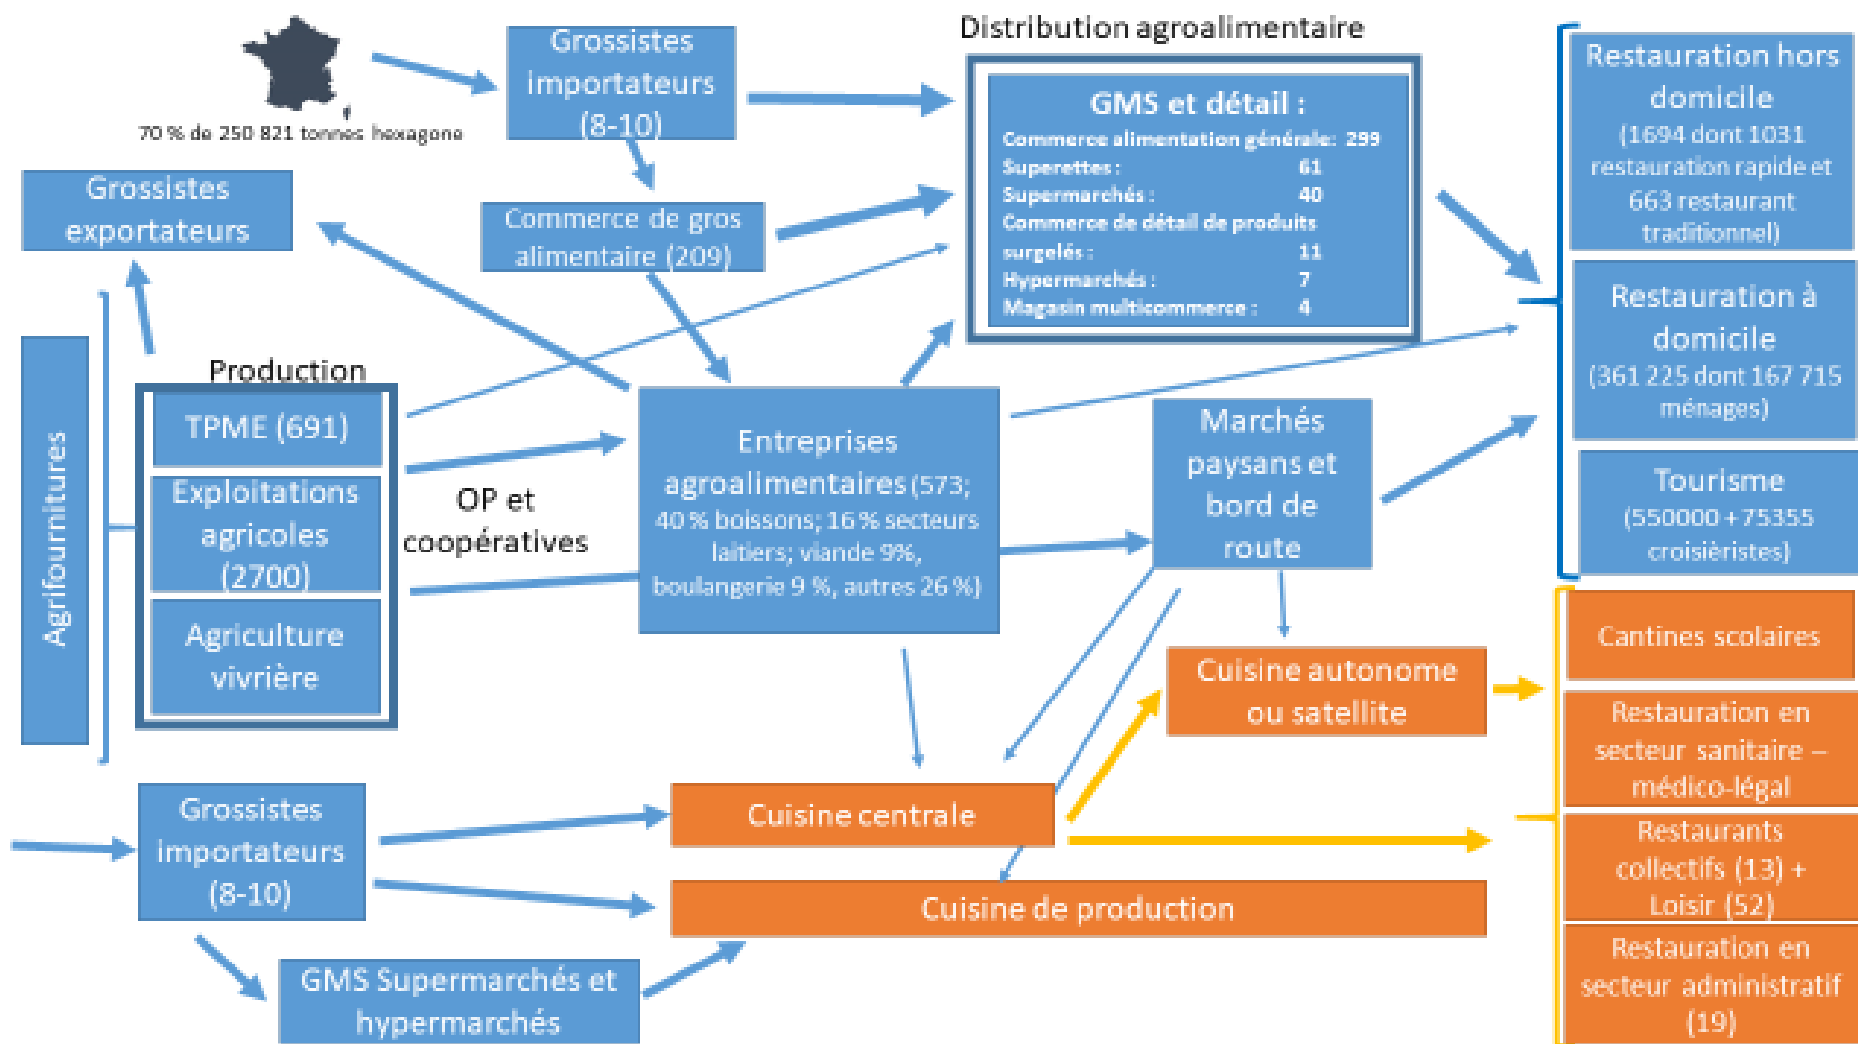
70 % de 250 821 tonnes hexagone

Grossistes importateurs (8-10)

Distribution agroalimentaire

GMS et détail :
Commerce alimentation générale: 299
Superettes : 61
Supermarchés : 40
Commerce de détail de produits surgelés : 11
Hypermarchés : 7
Magasin multicommerce : 4

Restauration hors domicile (1694 dont 1031 restauration rapide et 663 restaurant traditionnel)

Grossistes exportateurs

Commerce de gros alimentaire (209)

Restauration à domicile (361 225 dont 167 715 ménages)

Production

TPME (691)

Exploitations agricoles (2700)

Agriculture vivrière

Agrifournitures

OP et coopératives

Entreprises agroalimentaires (573; 40 % boissons; 16 % secteurs laitiers; viande 9%, boulangerie 9 %, autres 26 %)

Marchés paysans et bord de route

Tourisme (550000 + 75355 croisièristes)

Cantines scolaires

Cuisine autonome ou satellite

Restauration en secteur sanitaire – médico-légal

Grossistes importateurs (8-10)

Cuisine centrale

Restaurants collectifs (13) + Loisir (52)

Cuisine de production

GMS Supermarchés et hypermarchés

Restauration en secteur administratif (19)